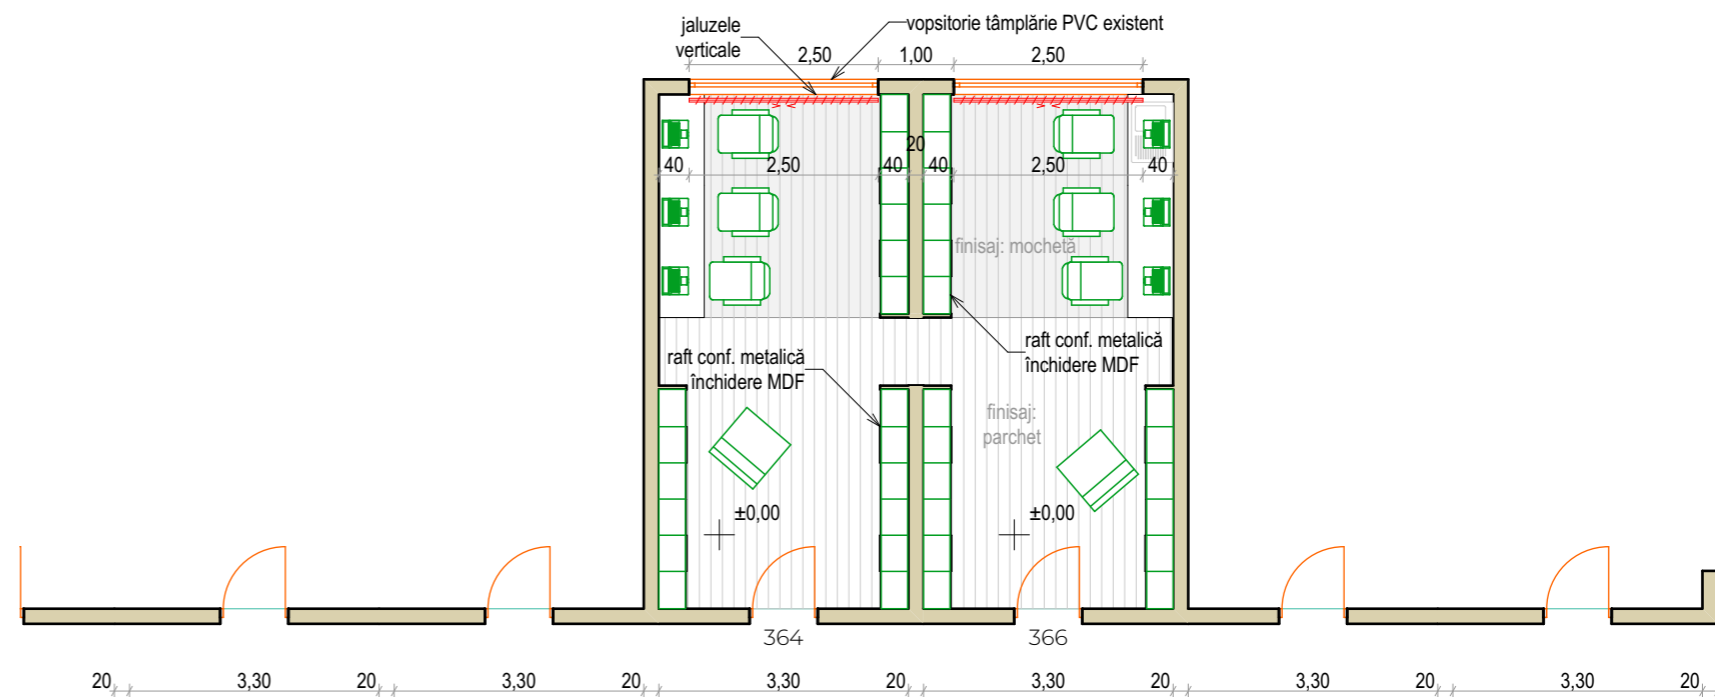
jaluzele verticale

vopsitorie tâmplărie PVC existent

2,50

1,00

2,50

20

40

2,50

40

40

2,50

40

finisaj: mochetă

raft conf. metalică închidere MDF

raft conf. metalică închidere MDF

finisaj: parchet

±0,00

±0,00

364

366

20

3,30

20

3,30

20

3,30

20

3,30

20

3,30

20

3,30

20